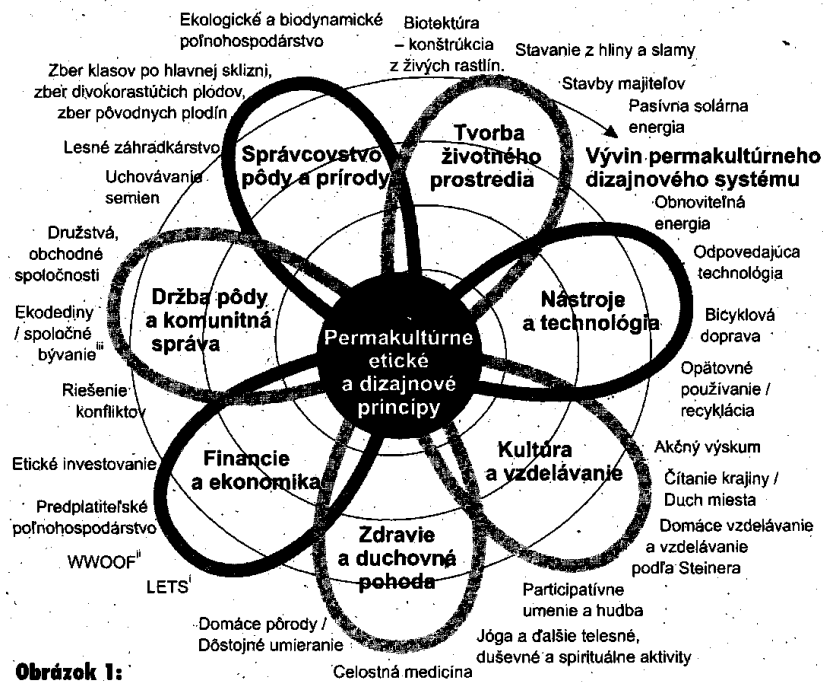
Ekologické a biodynamické poľnohospodárstvo

Biotektúra – konštrukcia z živých rastlín

Stavanie z hliny a slamy

Stavby majiteľov

Pasívna solárna energia

Zber klasov po hlavnej sklizni, zber divokorastúcich plodov, zber pôvodných plodín

Lesné záhradkárstvo

Uchovávanie semien

Správcovstvo pôdy a prírody

Tvorba životného prostredia

Vývin permakultúrneho dizajnového systému

Obnoviteľná energia

Odpovedajúca technológia

Družstvá, obchodné spoločnosti

Ekodediny / spoločné bývanie$^{iii}$

Držba pôdy a komunitná správa

Permakultúrne etické a dizajnové princípy

Nástroje a technológia

Bicyklová doprava

Opätovné používanie / recyklácia

Riešenie konfliktov

Etické investovanie

Financie a ekonomika

Kultúra a vzdelávanie

Akčný výskum

Čítanie krajiny / Duch miesta

Predplatiteľské poľnohospodárstvo

WWOOF$^{ii}$

LETS$^{i}$

Zdravie a duchovná pohoda

Domáce vzdelávanie a vzdelávanie podľa Steinera

Participatívne umenie a hudba

Domáce pôrody / Dôstojné umieranie

Jóga a ďalšie telesné, duševné a spirituálne aktivity

Celostná medicína

Obrázok 1: